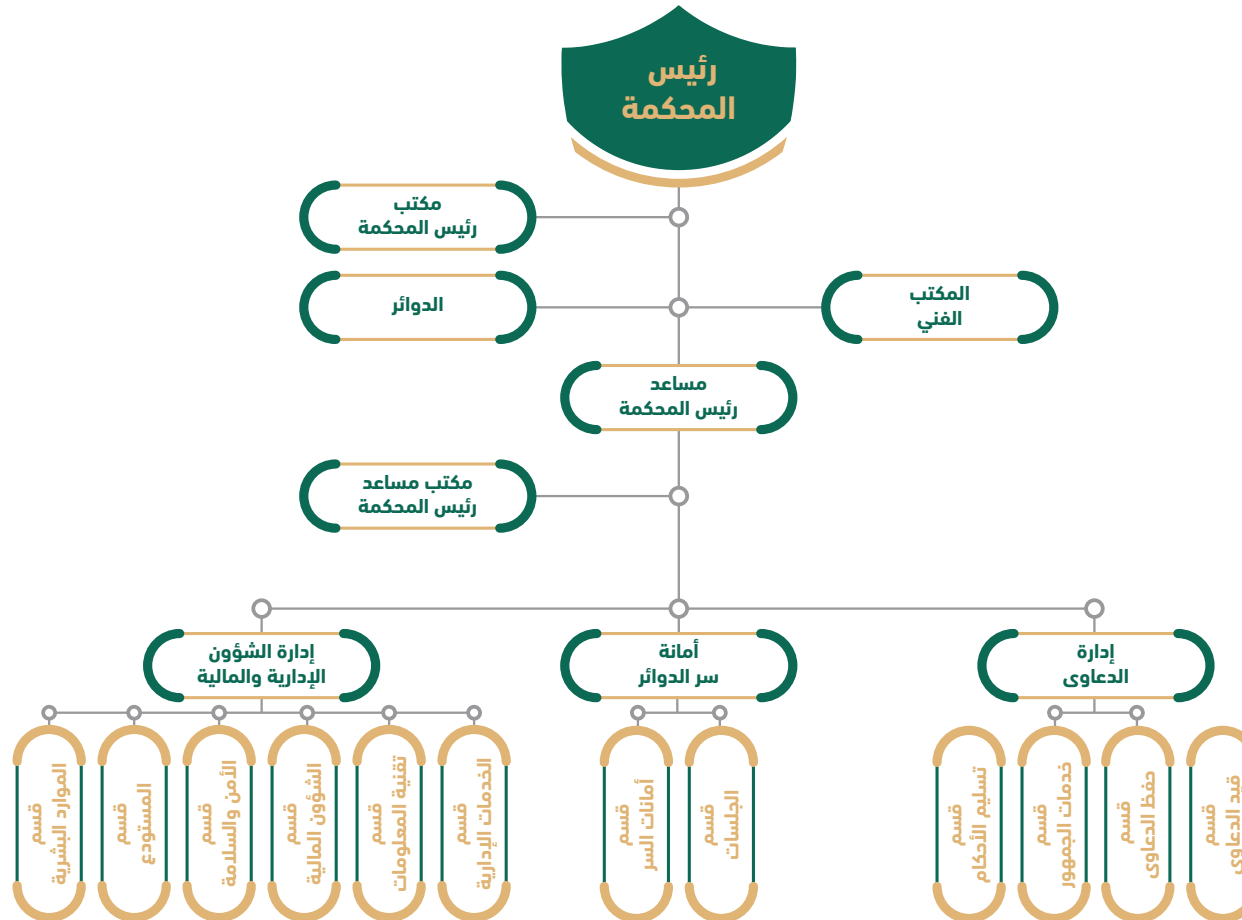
رئيس المحكمة

مكتب رئيس المحكمة

الدوائر

المكتب الفني

مساعد رئيس المحكمة

مكتب مساعد رئيس المحكمة

إدارة الشؤون الإدارية والمالية

أمانة سر الدوائر

إدارة الدعاوى

قسم الموارد البشرية

قسم المستودع

قسم الأمن والسلامة

قسم الشؤون المالية

قسم تقنية المعلومات

قسم الخدمات الإدارية

قسم أمانات السر

قسم الجلسات

قسم تسليم الأحكام

قسم خدمات الجمهور

قسم حفظ الدعاوى

قسم قيد الدعاوى